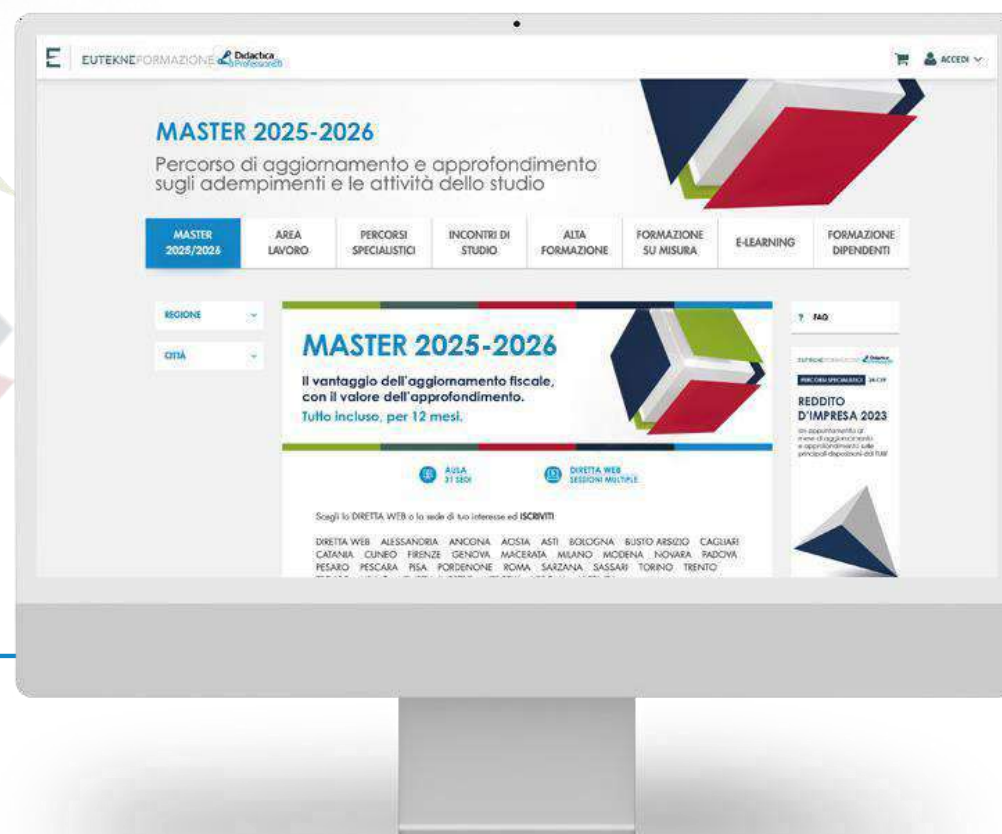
E EUTEKNEFORMAZIONE Didactica Professionisti

ACCEDI

MASTER 2025-2026

Percorso di aggiornamento e approfondimento sugli adempimenti e le attività dello studio

MASTER 2025/2026 | AREA LAVORO | PERCORSI SPECIALISTICI | INCONTRI DI STUDIO | ALTA FORMAZIONE | FORMAZIONE SU MISURA | E-LEARNING | FORMAZIONE DIPENDENTI

REGIONE

CITTÀ

MASTER 2025-2026

Il vantaggio dell'aggiornamento fiscale, con il valore dell'approfondimento.

Tutto incluso, per 12 mesi.

AULA 31 SEDI

DIRETTA WEB SESSIONI MULTIPLE

Scegli la DIRETTA WEB o la sede di tuo interesse ed ISCRIVITI

DIRETTA WEB ALESSANDRIA ANCONA AOSTA ASTI BOLOGNA BUSTO ARSIZIO CAGLIARI CATANIA CUNEO FIRENZE GENOVA MACERATA MILANO MODENA NOVARA PADOVA PESARO PESCARA PISA PORDENONE ROMA SARZANA SASSARI TORINO TRENTO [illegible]

? FAQ

PERCORSI SPECIALISTICI

REDDITO D'IMPRESA 2023

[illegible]